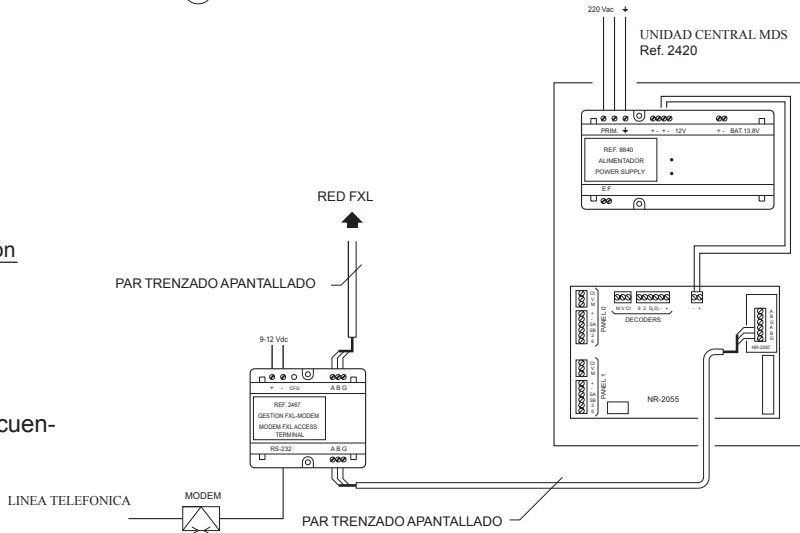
220 Vac

UNIDAD CENTRAL MDS
Ref. 2420

PRIM.
+ - + - 12V
+ - BAT.13.8V

REF. 8840
ALIMENTADOR
POWER SUPPLY

E F

RED FXL

on

PAR TRENZADO APANTALLADO

- +

M V Cl
E Z D_ D_ - +
DECODERS

PANEL 0

PANEL 1

NR-2067

NR-2055

9-12 Vdc

+ - CFG
A B G

REF. 2467
GESTION FXL-MODEM
MODEM FXL ACCESS
TERMINAL

RS-232
A B G

cuen-

MODEM

LINEA TELEFONICA

PAR TRENZADO APANTALLADO